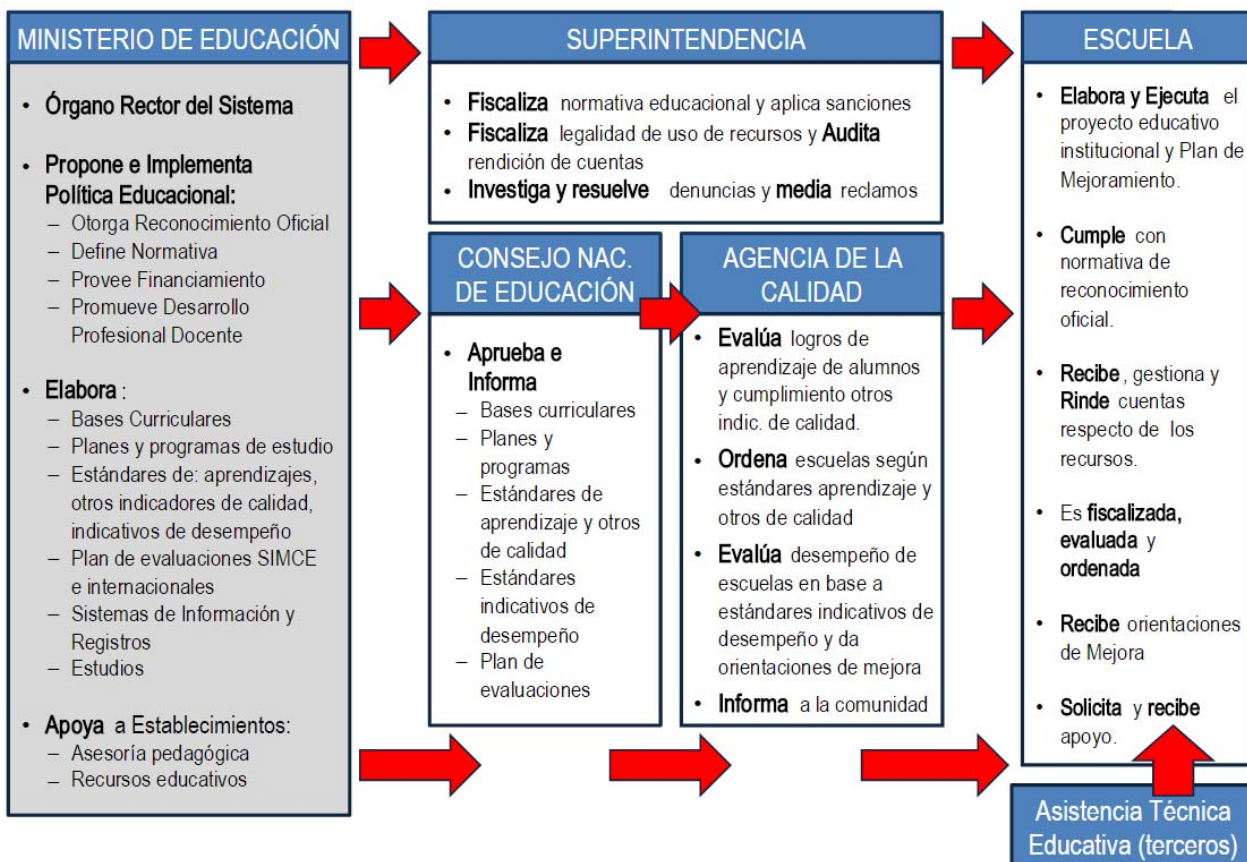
MINISTERIO DE EDUCACIÓN

- Órgano Rector del Sistema
- Propone e Implementa Política Educacional:
  - Otorga Reconocimiento Oficial
  - Define Normativa
  - Provee Financiamiento
  - Promueve Desarrollo Profesional Docente
- Elabora :
  - Bases Curriculares
  - Planes y programas de estudio
  - Estándares de: aprendizajes, otros indicadores de calidad, indicativos de desempeño
  - Plan de evaluaciones SIMCE e internacionales
  - Sistemas de Información y Registros
  - Estudios
- Apoya a Establecimientos:
  - Asesoría pedagógica
  - Recursos educativos

SUPERINTENDENCIA

- Fiscaliza normativa educacional y aplica sanciones
- Fiscaliza legalidad de uso de recursos y Audita rendición de cuentas
- Investiga y resuelve denuncias y media reclamos

CONSEJO NAC. DE EDUCACIÓN

- Aprueba e Informa
  - Bases curriculares
  - Planes y programas
  - Estándares de aprendizaje y otros de calidad
  - Estándares indicativos de desempeño
  - Plan de evaluaciones

AGENCIA DE LA CALIDAD

- Evalúa logros de aprendizaje de alumnos y cumplimiento otros indic. de calidad.
- Ordena escuelas según estándares aprendizaje y otros de calidad
- Evalúa desempeño de escuelas en base a estándares indicativos de desempeño y da orientaciones de mejora
- Informa a la comunidad

ESCUELA

- Elabora y Ejecuta el proyecto educativo institucional y Plan de Mejoramiento.
- Cumple con normativa de reconocimiento oficial.
- Recibe, gestiona y Rinde cuentas respecto de los recursos.
- Es fiscalizada, evaluada y ordenada
- Recibe orientaciones de Mejora
- Solicita y recibe apoyo.

Asistencia Técnica Educativa (terceros)